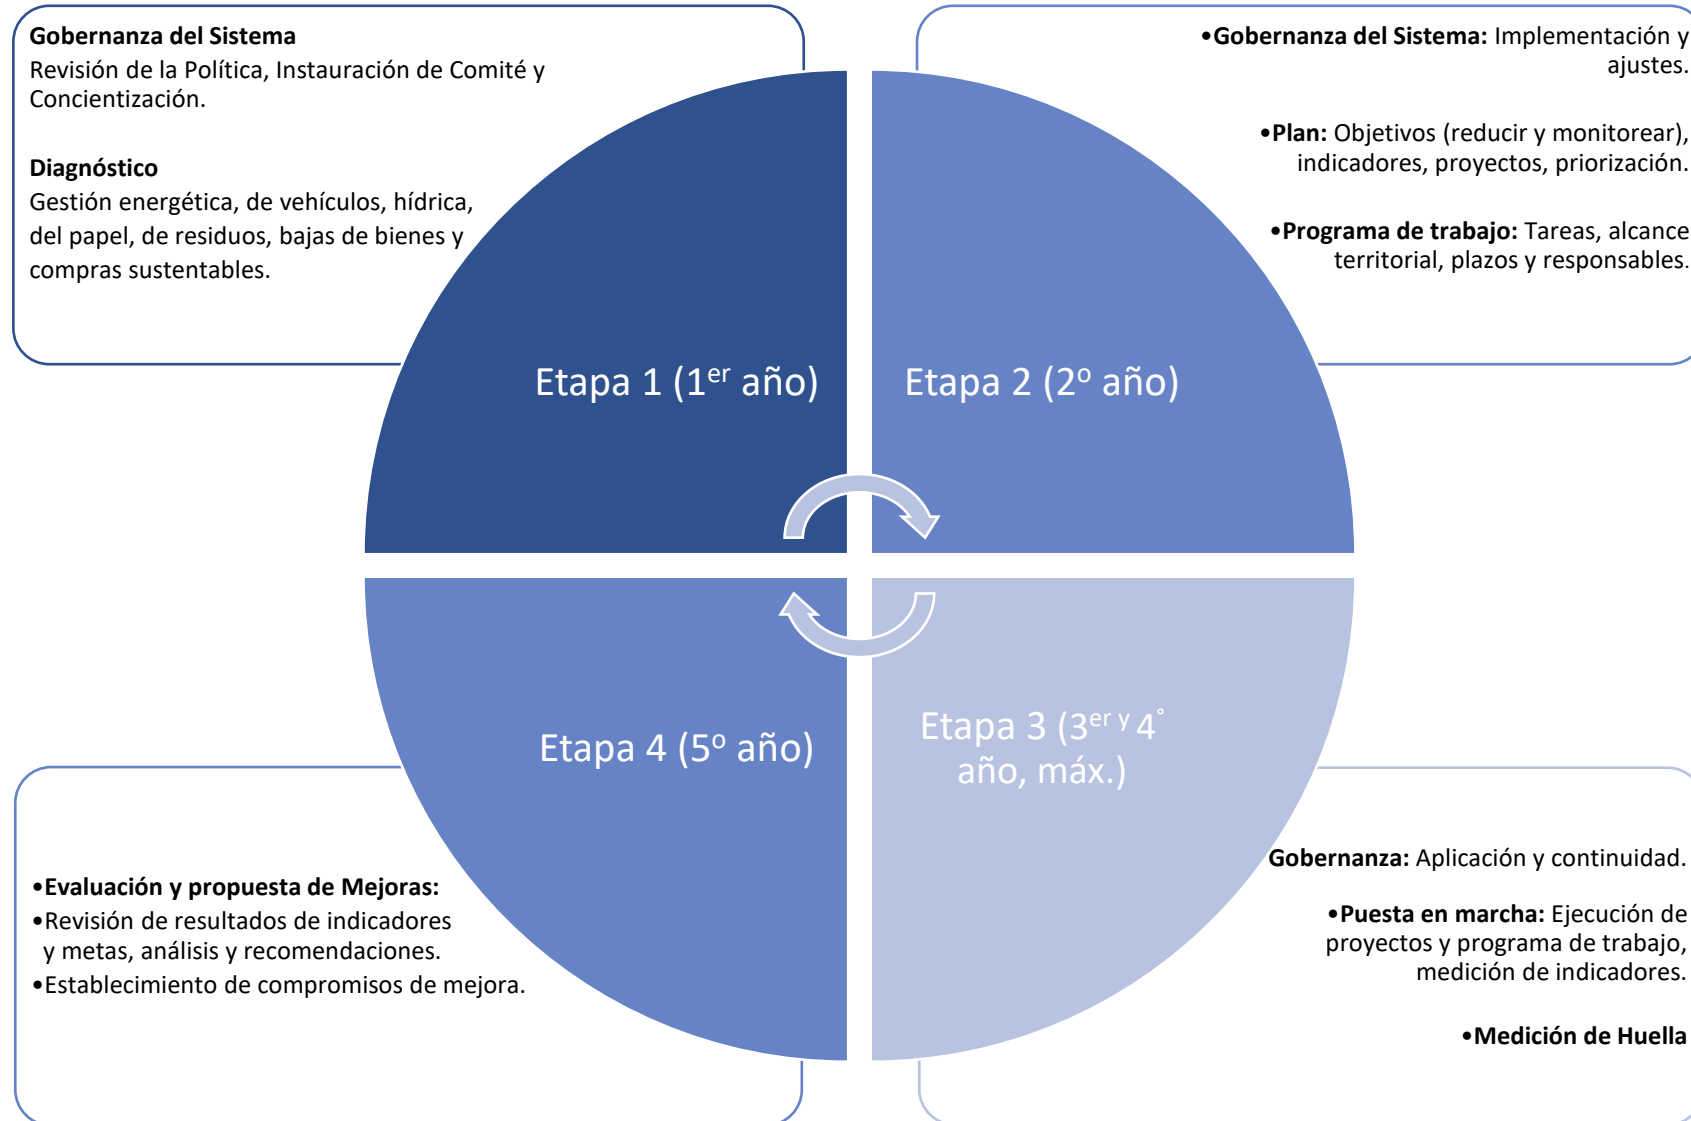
**Gobernanza del Sistema**
Revisión de la Política, Instauración de Comité y Concientización.

**Diagnóstico**
Gestión energética, de vehículos, hídrica, del papel, de residuos, bajas de bienes y compras sustentables.

•**Gobernanza del Sistema:** Implementación y ajustes.

•**Plan:** Objetivos (reducir y monitorear), indicadores, proyectos, priorización.

•**Programa de trabajo:** Tareas, alcance territorial, plazos y responsables.

Etapa 1 (1$^{er}$ año)

Etapa 2 (2º año)

Etapa 4 (5º año)

Etapa 3 (3$^{er\ y}$ 4° año, máx.)

•**Evaluación y propuesta de Mejoras:**
•Revisión de resultados de indicadores y metas, análisis y recomendaciones.
•Establecimiento de compromisos de mejora.

**Gobernanza:** Aplicación y continuidad.

•**Puesta en marcha:** Ejecución de proyectos y programa de trabajo, medición de indicadores.

•**Medición de Huella**